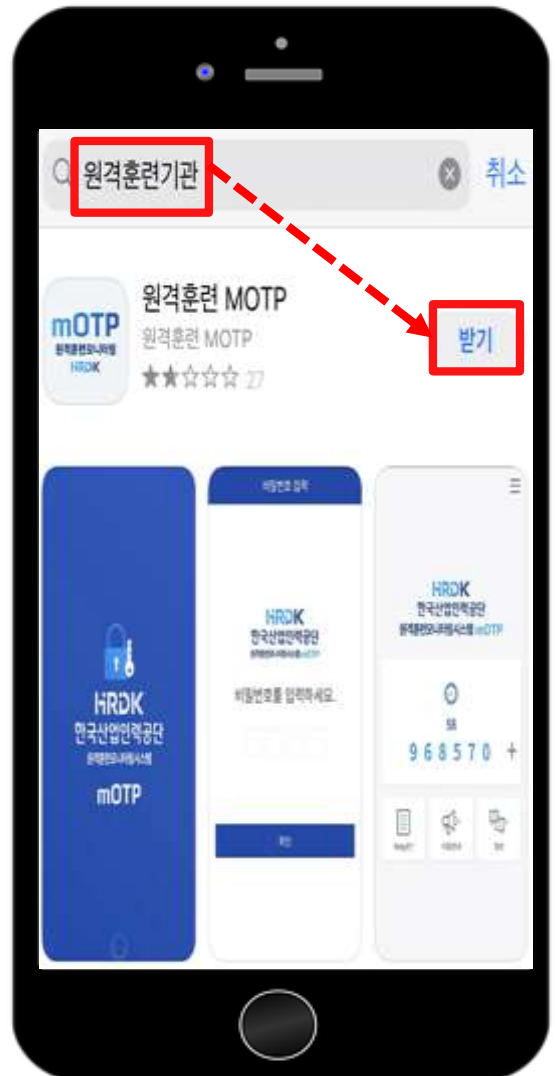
원격훈련기관

취소

mOTP
원격훈련모니터링
HRDK

원격훈련 MOTP
원격훈련 MOTP
27

받기

HRDK
한국산업인력공단
원격훈련모니터링시스템
mOTP

비밀번호 입력

HRDK
한국산업인력공단
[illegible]

비밀번호를 입력하세요.

확인

HRDK
한국산업인력공단
원격훈련모니터링시스템 mOTP

58

968570 +

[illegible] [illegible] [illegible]